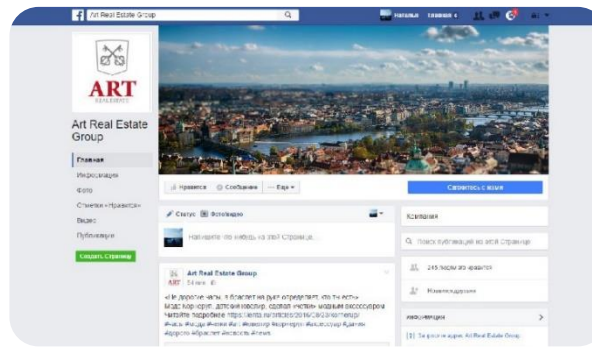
Art Real Estate Group

Наталья Главная

ART
RESIDENCE

Art Real Estate Group

Главная
Информация
Фото
Отметки «Нравится»
Видео
Публикации

Создать Страницу

Нравится
Сообщение
Еще

Связаться с нами

Статус
Фото/видео

Напишите что-нибудь на этой Странице...

Art Real Estate Group
54 мин.

«Не дорогие часы, а браслет на руке определяет, кто ты есть» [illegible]
Читайте подробнее https://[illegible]

Компания

Поиск публикаций на этой Странице

246 людям это нравится

Изменить данные

Информация

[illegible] Art Real Estate Group